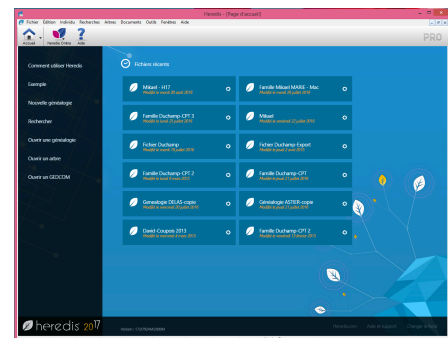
Heredis - [Page d'accueil]

Fichier Edition Individu Recherches Arbres Documents Outils Fenêtres Aide

Accueil Heredis Online Aide

PRO

Comment utiliser Heredis

Exemple

Nouvelle généalogie

Rechercher

Ouvrir une généalogie

Ouvrir un arbre

Ouvrir un GEDCOM

Fichiers récents

Mikael - H17
Modifié le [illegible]

Famille Mikael MARIE - Mac
Modifié le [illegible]

Famille Duchamp-CPT 3
Modifié le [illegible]

Mikael
Modifié le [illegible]

Fichier Duchamp
Modifié le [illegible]

Fichier Duchamp Export
Modifié le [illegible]

Famille Duchamp-CPT 2
Modifié le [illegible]

Famille Duchamp-CPT1
Modifié le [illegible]

Genealogie DELAS-copie
Modifié le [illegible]

Généalogie ASTIER-copie
Modifié le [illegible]

David-Coupois 2013
Modifié le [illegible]

Famille Duchamp-CPT 2
Modifié le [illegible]

heredis 2017

Version : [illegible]

Heredis.com Aide et suggestion Changer de fond